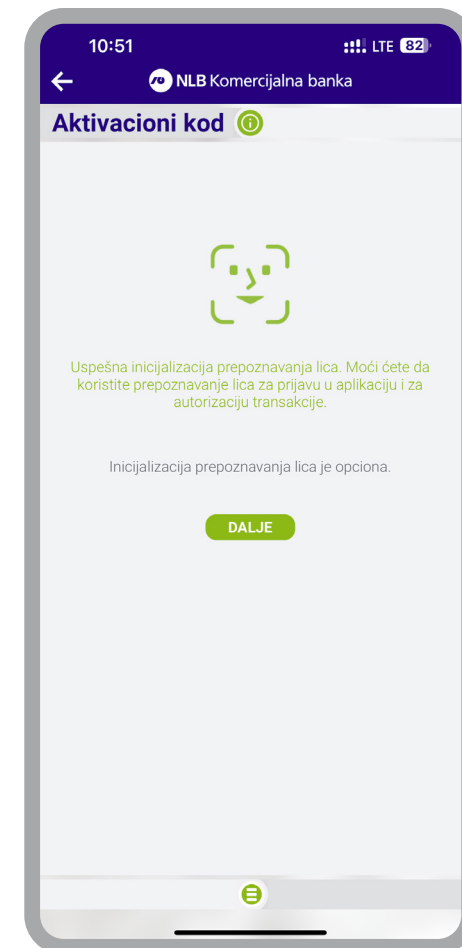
10:51

LTE 82

NLB Komercijalna banka

Aktivacioni kod

Uspešna inicijalizacija prepoznavanja lica. Moći ćete da koristite prepoznavanje lica za prijavu u aplikaciju i za autorizaciju transakcije.

Inicijalizacija prepoznavanja lica je opciona.

DALJE